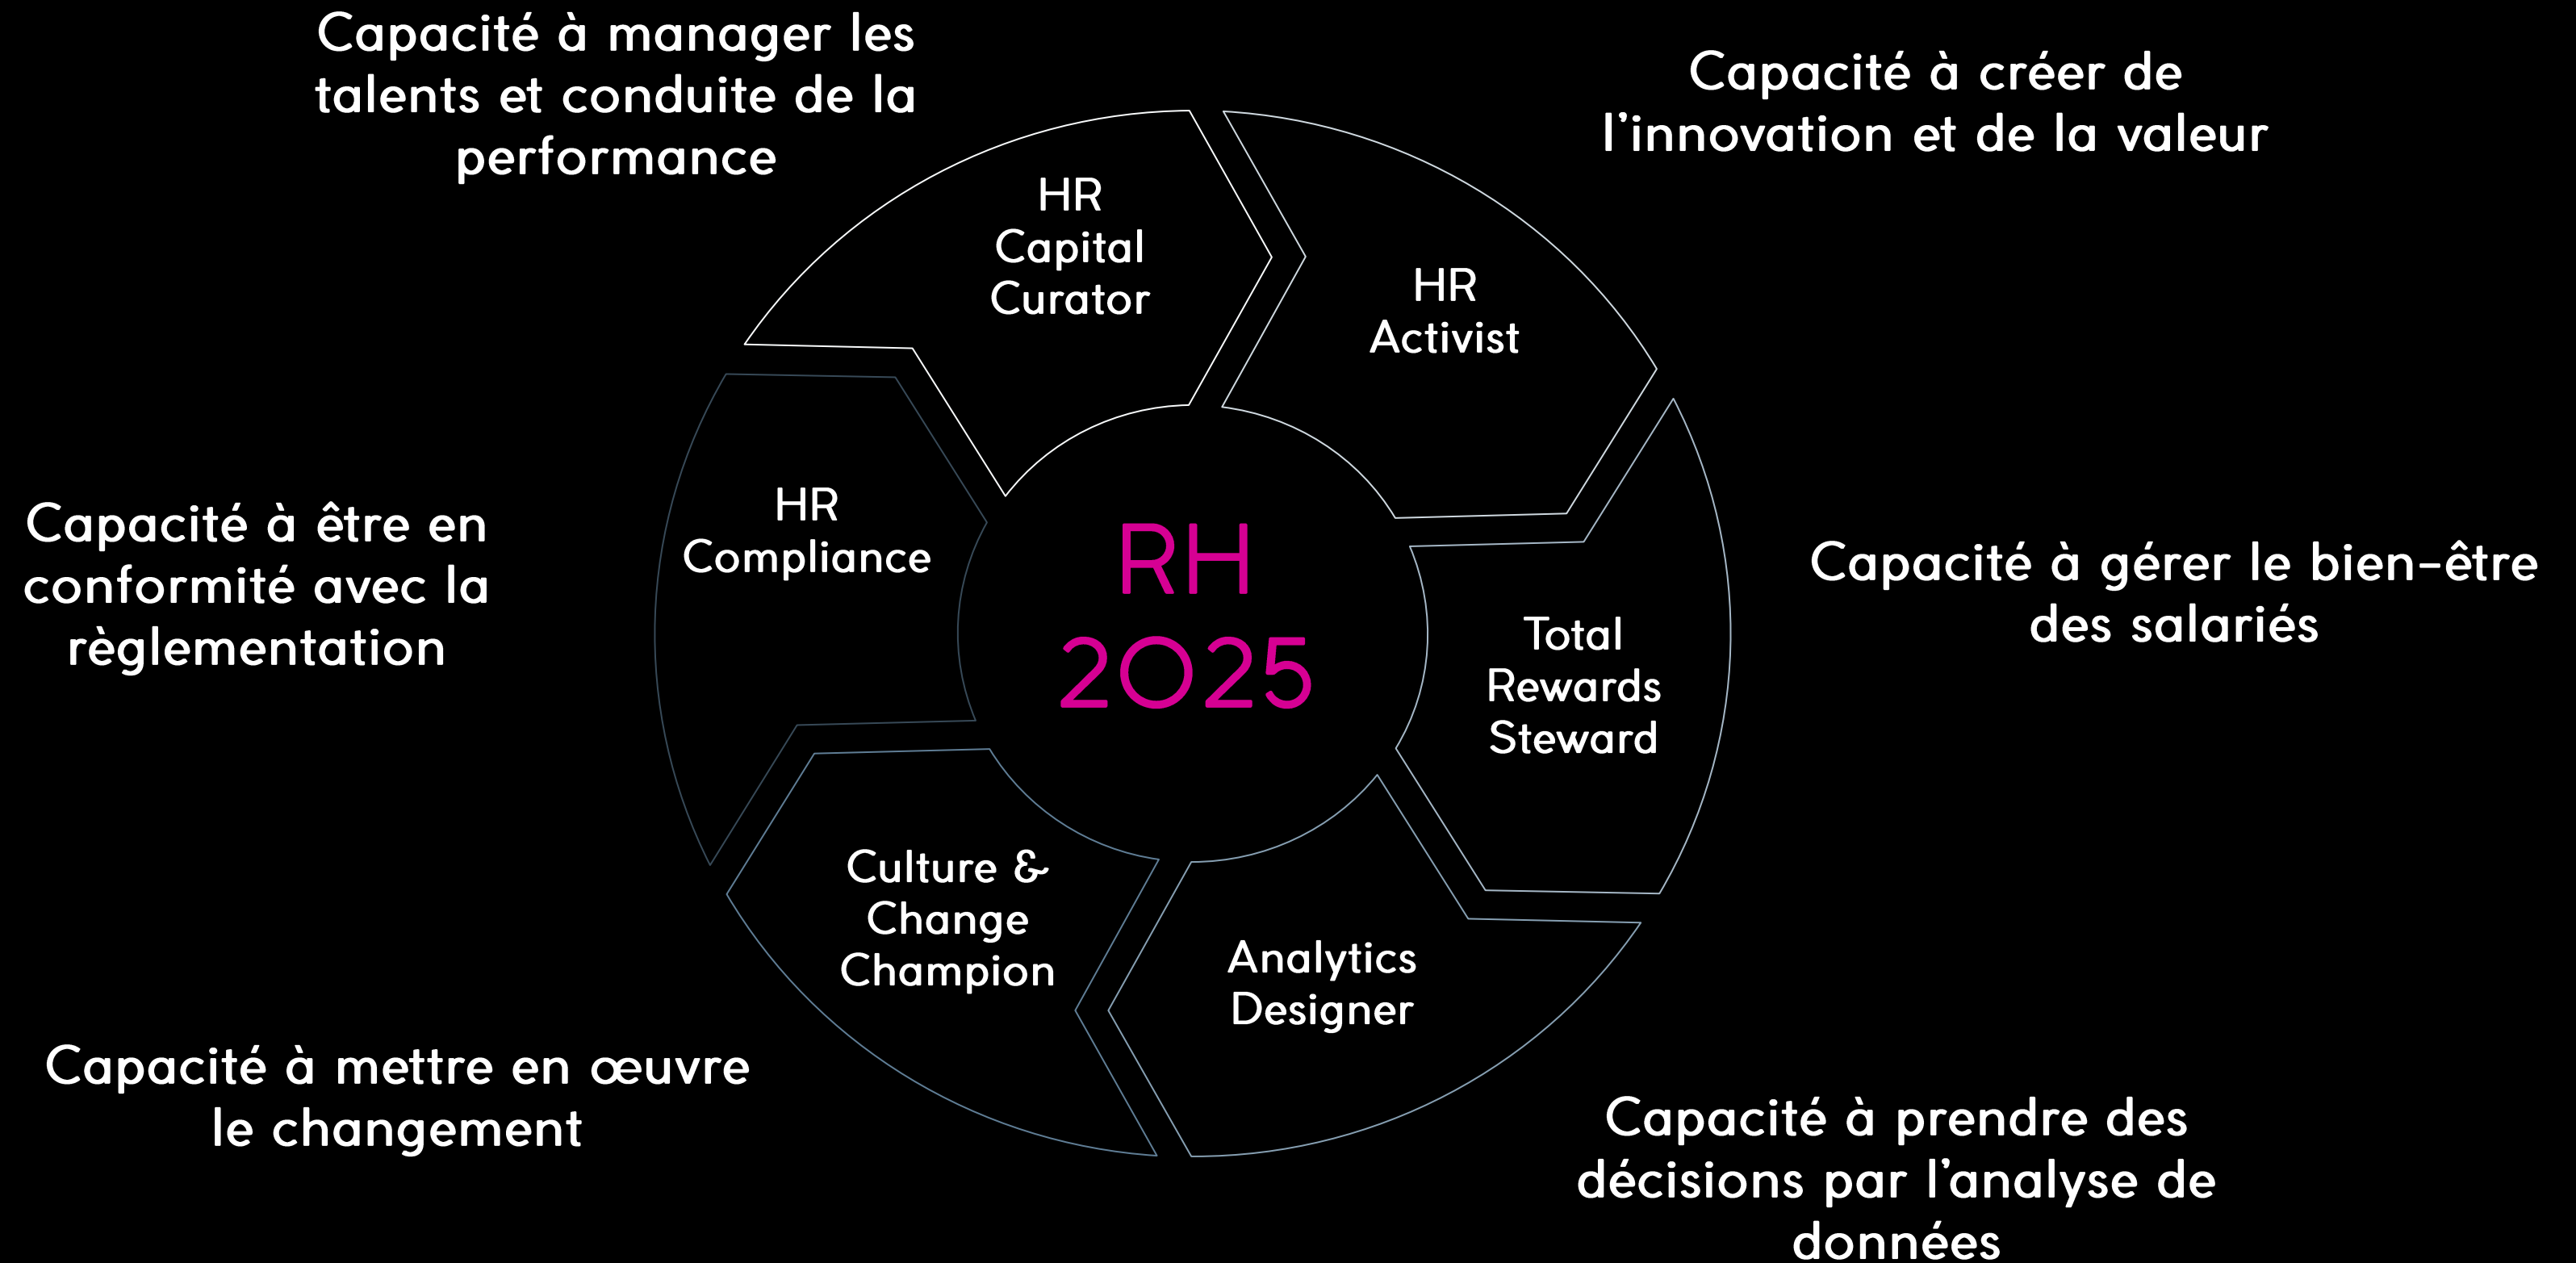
Capacité à manager les talents et conduite de la performance

Capacité à créer de l'innovation et de la valeur

HR Capital Curator

HR Activist

Capacité à être en conformité avec la règlementation

HR Compliance

RH 2025

Capacité à gérer le bien-être des salariés

Total Rewards Steward

Culture & Change Champion

Analytics Designer

Capacité à mettre en œuvre le changement

Capacité à prendre des décisions par l'analyse de données